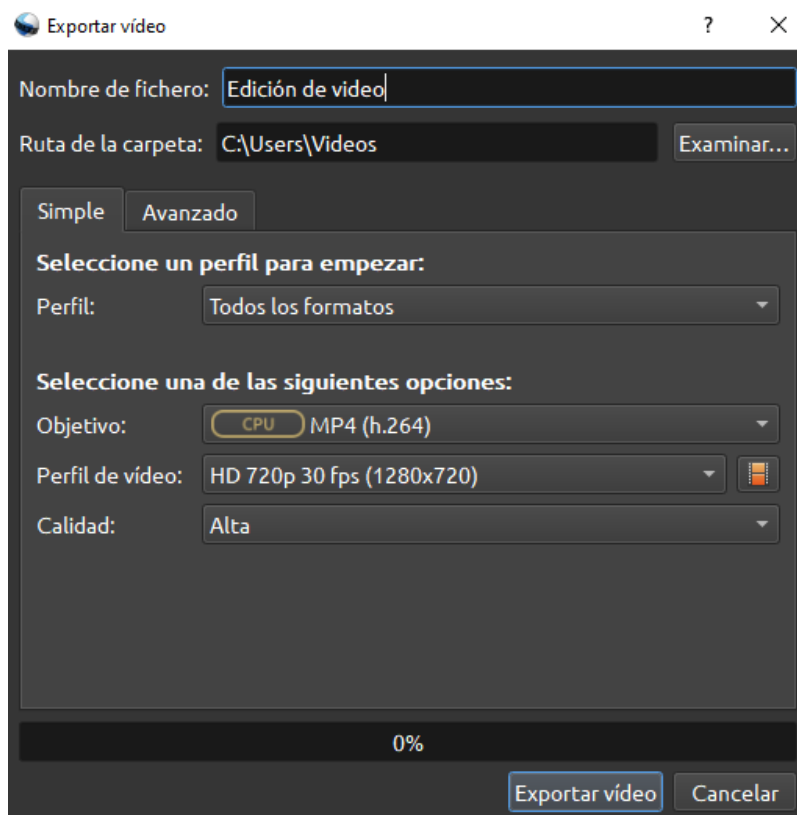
Exportar vídeo

?

Nombre de fichero: Edición de video

Ruta de la carpeta: C:\Users\Videos

Examinar...

Simple

Avanzado

Seleccione un perfil para empezar:

Perfil: Todos los formatos

Seleccione una de las siguientes opciones:

Objetivo: CPU MP4 (h.264)

Perfil de vídeo: HD 720p 30 fps (1280x720)

Calidad: Alta

0%

Exportar vídeo

Cancelar